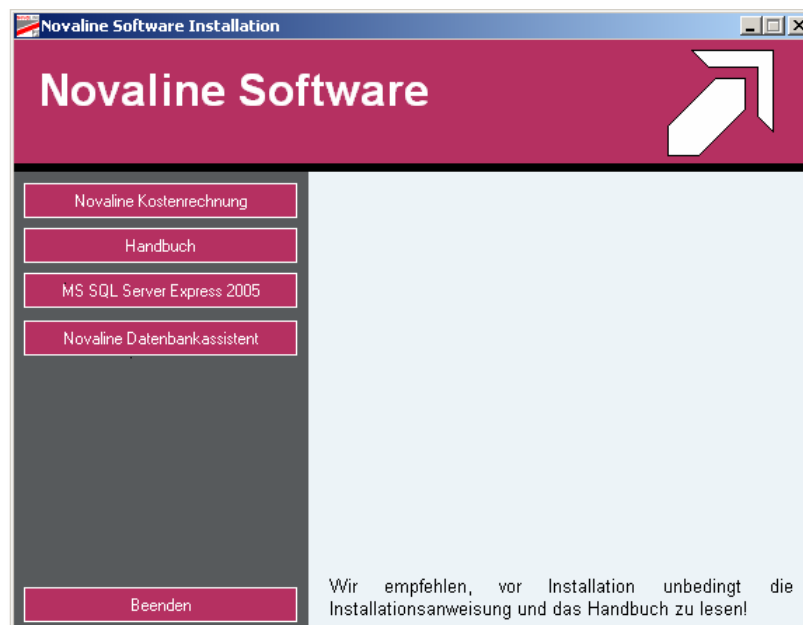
Novaline Software Installation

Novaline Software

Novaline Kostenrechnung

Handbuch

MS SQL Server Express 2005

Novaline Datenbankassistent

Beenden

Wir empfehlen, vor Installation unbedingt die Installationsanweisung und das Handbuch zu lesen!